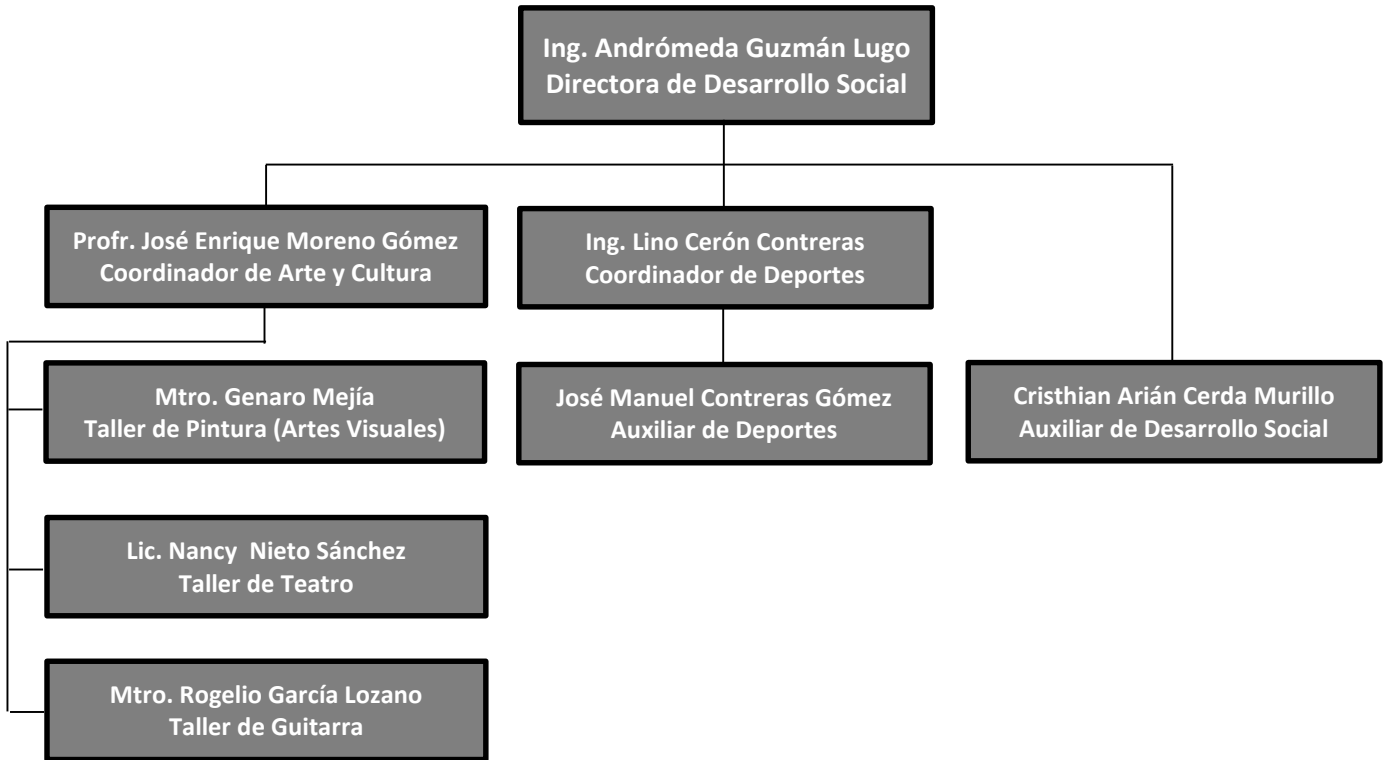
Ing. Andrómeda Guzmán Lugo
Directora de Desarrollo Social

Profr. José Enrique Moreno Gómez
Coordinador de Arte y Cultura

Ing. Lino Cerón Contreras
Coordinador de Deportes

Mtro. Genaro Mejía
Taller de Pintura (Artes Visuales)

José Manuel Contreras Gómez
Auxiliar de Deportes

Cristhian Arián Cerda Murillo
Auxiliar de Desarrollo Social

Lic. Nancy Nieto Sánchez
Taller de Teatro

Mtro. Rogelio García Lozano
Taller de Guitarra